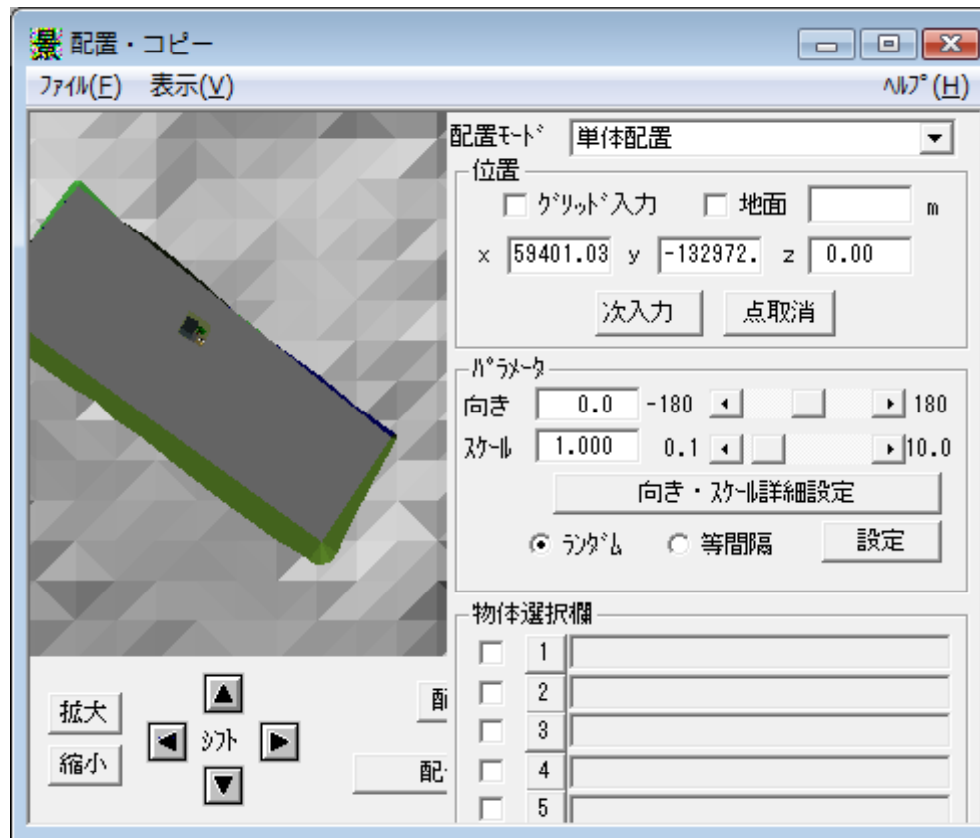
配置・コピー

ﾌｧｲﾙ(F) 表示(V) ﾍﾙﾌﾟ(H)

配置ﾓｰﾄﾞ 単体配置

位置
ｸﾞﾘｯﾄﾞ入力 地面 m
x 59401.03 y -132972. z 0.00
次入力 点取消

ﾊﾟﾗﾒｰﾀ
向き 0.0 -180 180
ｽｹｰﾙ 1.000 0.1 10.0
向き・ｽｹｰﾙ詳細設定
ﾗﾝﾀﾞﾑ 等間隔 設定

物体選択欄
1
2
3
4
5

拡大
縮小
ｼﾌﾄ
配
配